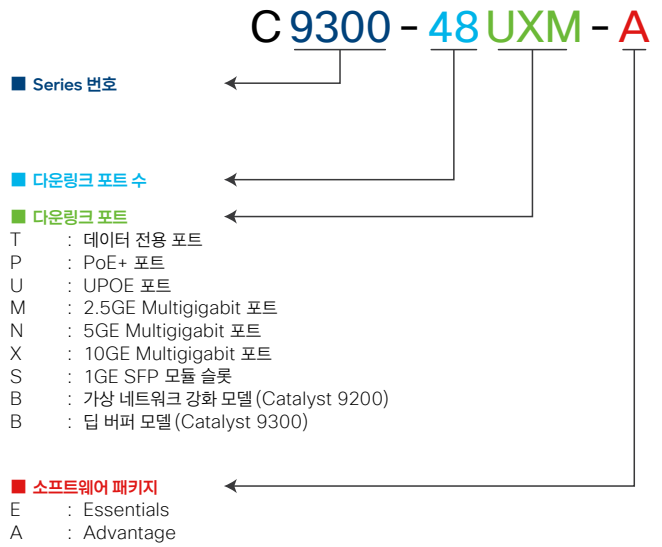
C 9300 - 48 UXM - A

■ Series 번호

■ 다운링크 포트 수

■ 다운링크 포트
T : 데이터 전용 포트
P : PoE+ 포트
U : UPOE 포트
M : 2.5GE Multigigabit 포트
N : 5GE Multigigabit 포트
X : 10GE Multigigabit 포트
S : 1GE SFP 모듈 슬롯
B : 가상 네트워크 강화 모델 (Catalyst 9200)
B : 딥 버퍼 모델 (Catalyst 9300)

■ 소프트웨어 패키지
E : Essentials
A : Advantage